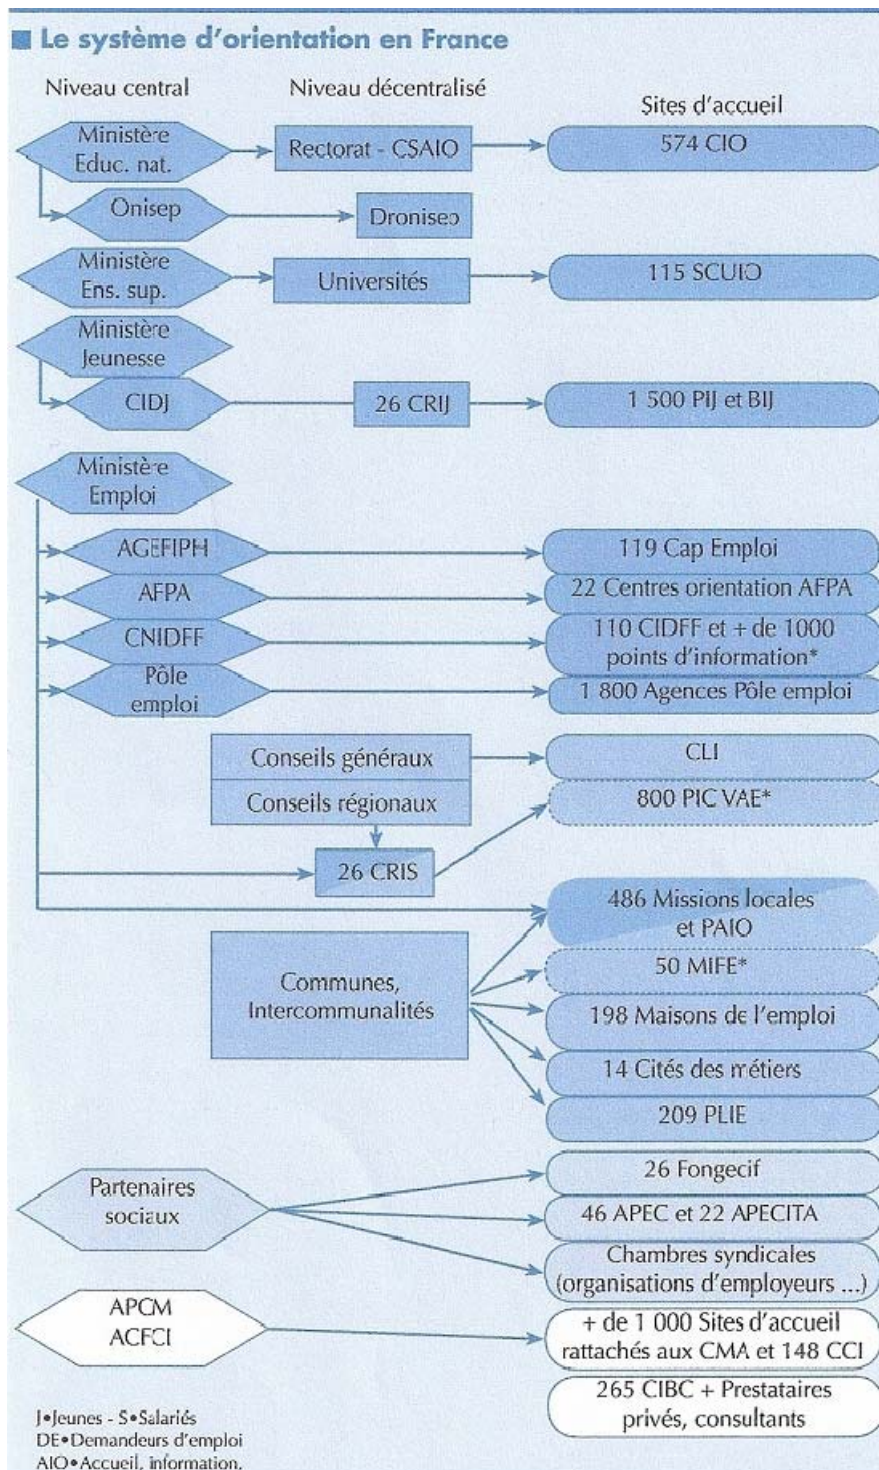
Le système d'orientation en France

Niveau central

Niveau décentralisé

Sites d'accueil

Ministère Educ. nat.

Rectorat - CSAIO

574 CIO

Onisep

Droniseo

Ministère Ens. sup.

Universités

115 SCUIO

Ministère Jeunesse

CIDJ

26 CRIJ

1 500 PIJ et BIJ

Ministère Emploi

AGEFIPH

119 Cap Emploi

AFPA

22 Centres orientation AFPA

CNIDFF

110 CIDFF et + de 1000 points d'information*

Pôle emploi

1 800 Agences Pôle emploi

Conseils généraux

CLI

Conseils régionaux

800 PIC VAE*

26 CRIS

486 Missions locales et PAIO

Communes, Intercommunalités

50 MIFE*

198 Maisons de l'emploi

14 Cités des métiers

209 PLIE

Partenaires sociaux

26 Fongecif

46 APEC et 22 APECITA

Chambres syndicales (organisations d'employeurs ...)

APCM ACFCI

+ de 1 000 Sites d'accueil rattachés aux CMA et 148 CCI

265 CIBC + Prestataires privés, consultants

J•Jeunes - S•Salariés
DE•Demandeurs d'emploi
AIO•Accueil, information,